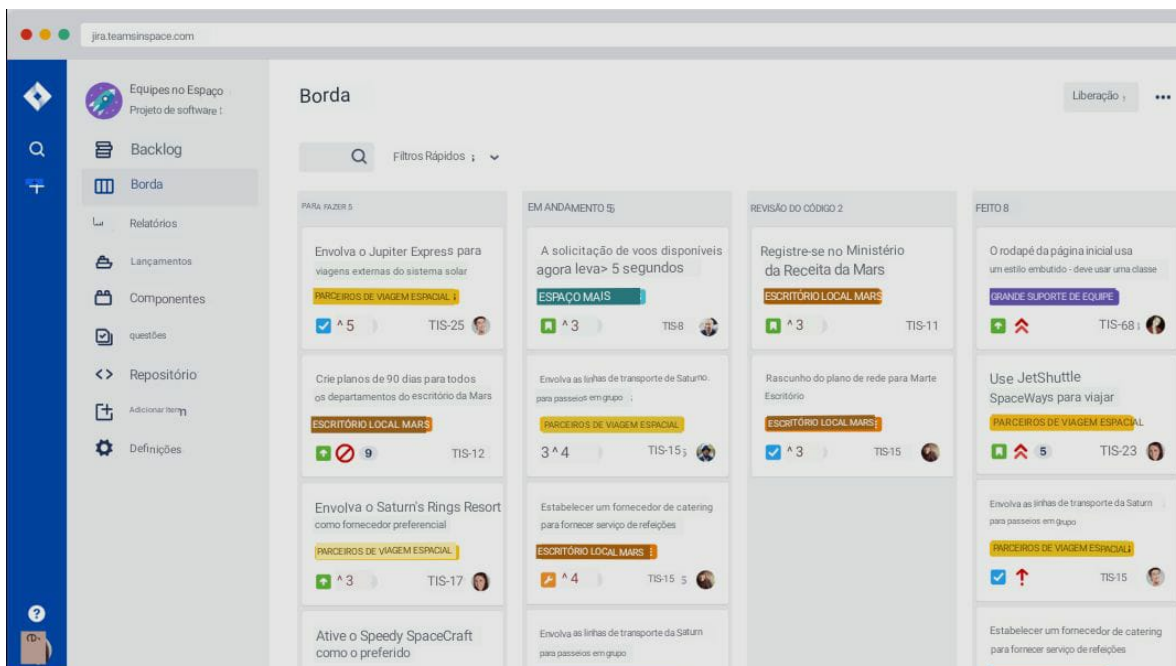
jira.teamsinspace.com

Equipes no Espaço
Projeto de software :

Backlog
Borda
Relatórios
Lançamentos
Componentes
questões
Repositório
Adicionar item
Definições

Borda

Liberação ,

Filtros Rápidos ;

PARA FAZER 5

Envolva o Jupiter Express para viagens externas do sistema solar
PARCEIROS DE VIAGEM ESPACIAL
^5 TIS-25

Crie planos de 90 dias para todos os departamentos do escritório da Mars
ESCRITÓRIO LOCAL MARS
9 TIS-12

Envolva o Saturn's Rings Resort como fornecedor preferencial
PARCEIROS DE VIAGEM ESPACIAL
^3 TIS-17

Ative o Speedy SpaceCraft como o preferido

EM ANDAMENTO 5

A solicitação de voos disponíveis agora leva> 5 segundos
ESPAÇO MAIS
^3 TIS8

Envolva as linhas de transporte de Saturno para passeios em grupo
PARCEIROS DE VIAGEM ESPACIAL
3^4 TIS-15

Estabelecer um fornecedor de catering para fornecer serviço de refeições
ESCRITÓRIO LOCAL MARS
^4 TIS-15

Envolva as linhas de transporte da Saturn para passeios em grupo

REVISÃO DO CÓDIGO 2

Registre-se no Ministério da Receita da Mars
ESCRITÓRIO LOCAL MARS
^3 TIS-11

Rascunho do plano de rede para Marte Escritório
ESCRITÓRIO LOCAL MARS
^3 TIS15

FEITO 8

O rodapé da página inicial usa um estilo embutido - deve usar uma classe
GRANDE SUPORTE DE EQUIPE
TIS-68

Use JetShuttle SpaceWays para viajar
PARCEIROS DE VIAGEM ESPACIAL
5 TIS-23

Envolva as linhas de transporte da Saturn para passeios em grupo
PARCEIROS DE VIAGEM ESPACIAL
TIS15

Estabelecer um fornecedor de catering para fornecer serviço de refeições